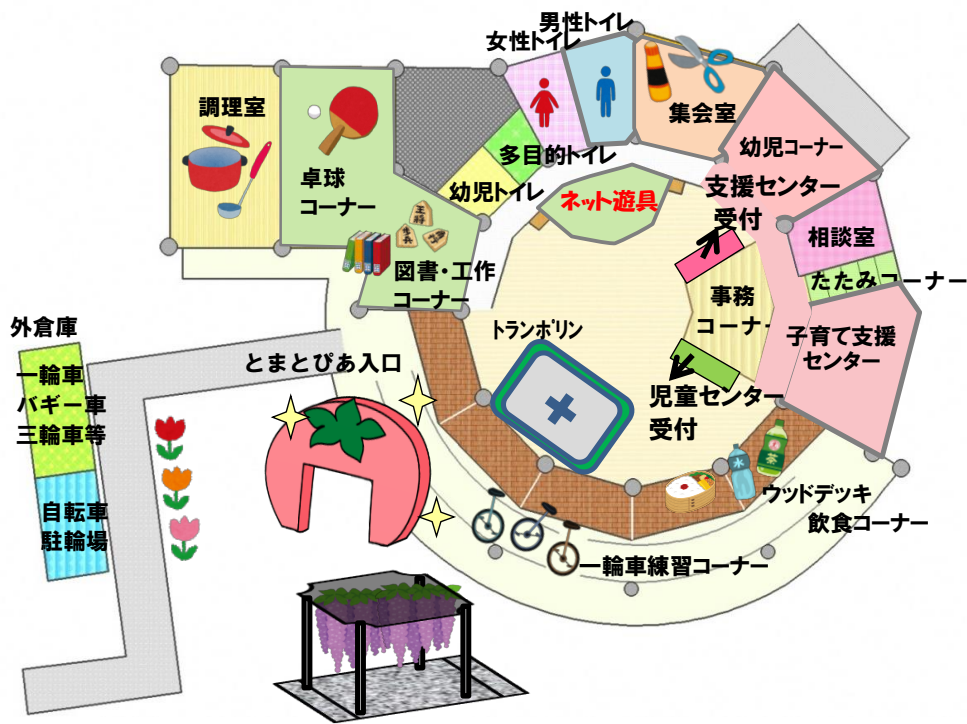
男性トイレ
女性トイレ
調理室
卓球
コーナー
多目的トイレ
集会室
幼児トイレ
ネット遊具
幼児コーナー
支援センター
受付
相談室
図書・工作
コーナー
たたみコーナー
事務
コーナー
子育て支援
センター
外倉庫
一輪車
バギー車
三輪車等
とまとぴあ入口
トランポリン
児童センター
受付
ウッドデッキ
飲食コーナー
自転車
駐輪場
一輪車練習コーナー